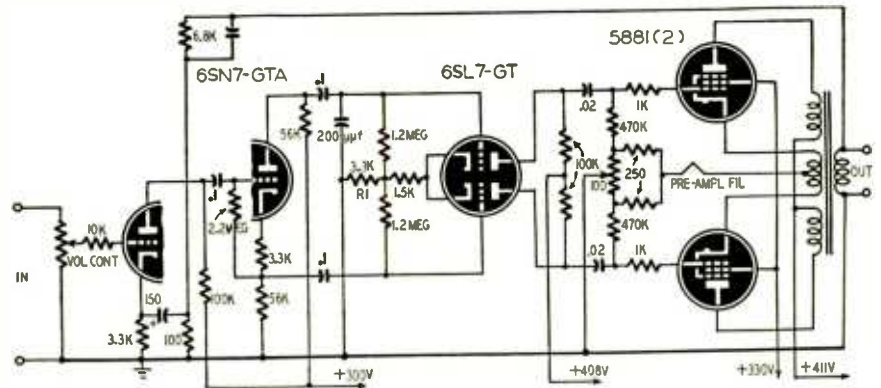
6.8K

6SN7-GTA

6SL7-GT

5881(2)

IN

10K

VOL CONT

150

3.3K

100

100K

.1

2.2MEG

56K

3.3K

56K

.1

200μμf

3.1K

R1

1.5K

1.2MEG

1.2MEG

.1

.02

100K

100

470K

250

470K

.02

1K

1K

PRE-AMPL FIL

OUT

+300V

+408V

+330V

+411V